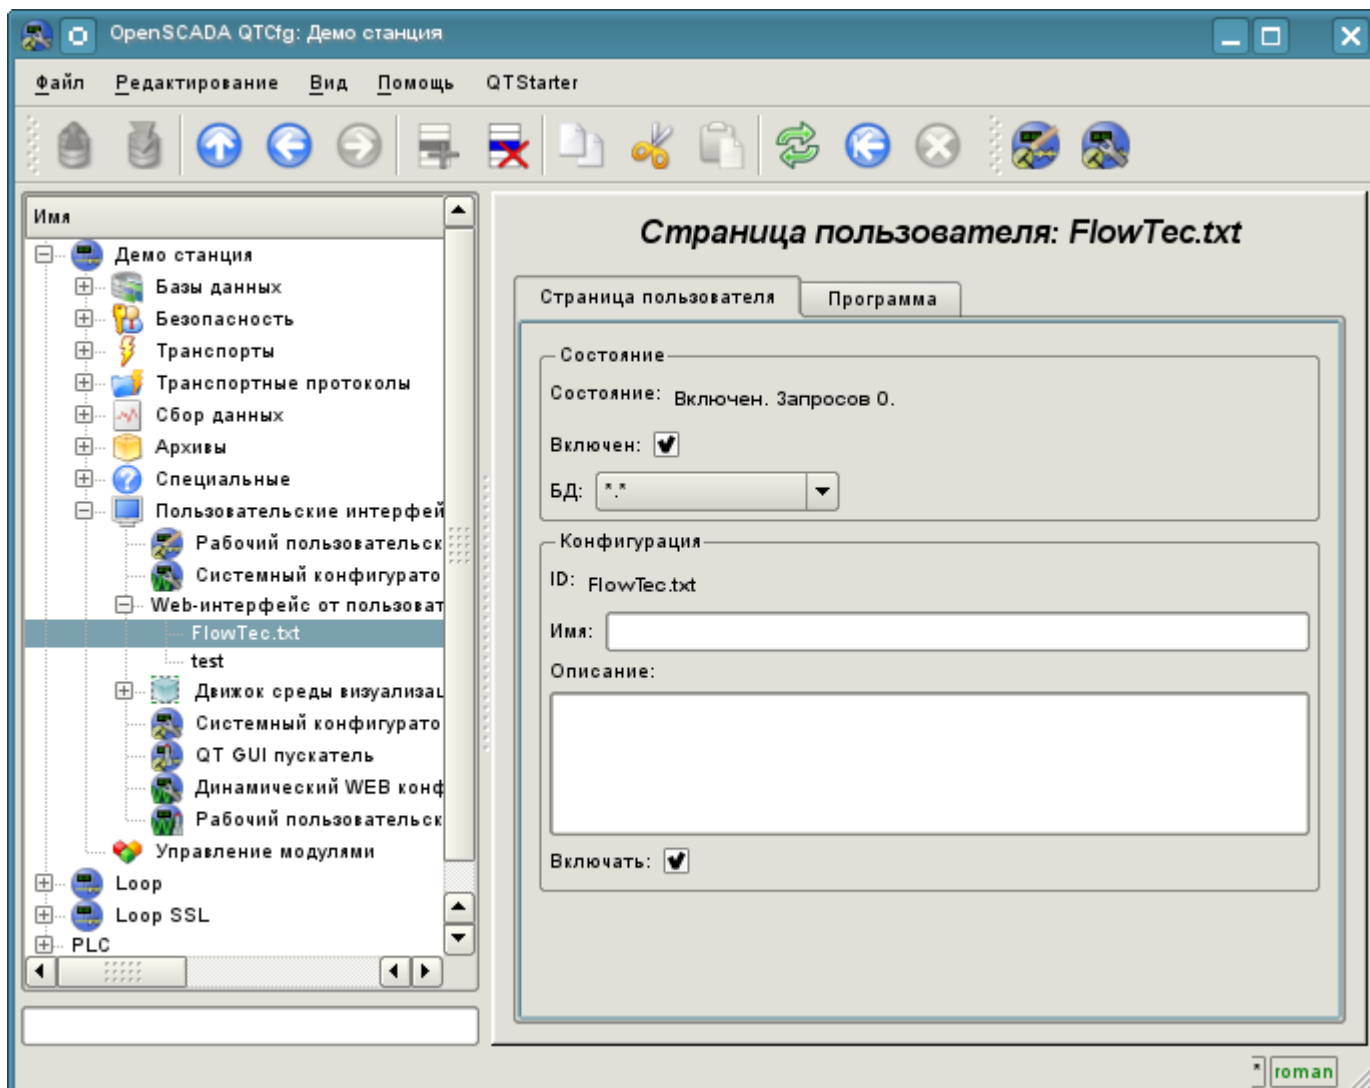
OpenSCADA QTCfg: Демо станция

Файл Редактирование Вид Помощь QTStarter

Имя

Демо станция
Базы данных
Безопасность
Транспорты
Транспортные протоколы
Сбор данных
Архивы
Специальные
Пользовательские интерфей
Рабочий пользовательск
Системный конфигурато
Web-интерфейс от пользоват
FlowTec.txt
test
Движок среды визуализац
Системный конфигурато
QT GUI пускатель
Динамический WEB конф
Рабочий пользовательск
Управление модулями
Loop
Loop SSL
PLC

Страница пользователя: FlowTec.txt

Страница пользователя | Программа

Состояние
Состояние: Включен. Запросов 0.
Включен:
БД: *.*

Конфигурация
ID: FlowTec.txt
Имя:
Описание:
Включать:

* roman